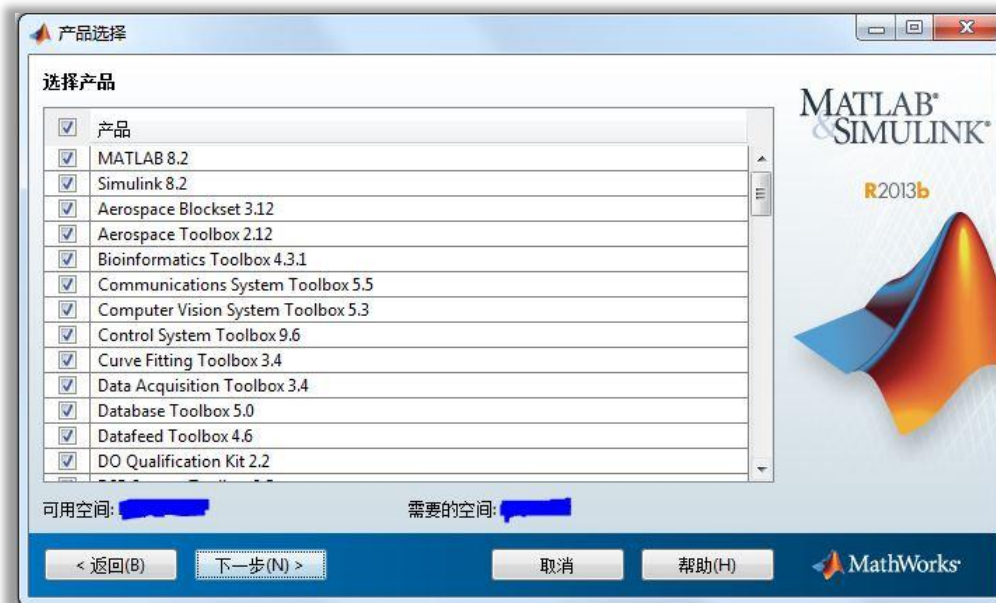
产品选择

选择产品

| | 产品 |
|---|---|
| | MATLAB 8.2 |
| | Simulink 8.2 |
| | Aerospace Blockset 3.12 |
| | Aerospace Toolbox 2.12 |
| | Bioinformatics Toolbox 4.3.1 |
| | Communications System Toolbox 5.5 |
| | Computer Vision System Toolbox 5.3 |
| | Control System Toolbox 9.6 |
| | Curve Fitting Toolbox 3.4 |
| | Data Acquisition Toolbox 3.4 |
| | Database Toolbox 5.0 |
| | Datafeed Toolbox 4.6 |
| | DO Qualification Kit 2.2 |
| | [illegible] |

MATLAB® & SIMULINK®

R2013b

可用空间: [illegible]

需要的空间: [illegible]

< 返回(B)

下一步(N) >

取消

帮助(H)

MathWorks®